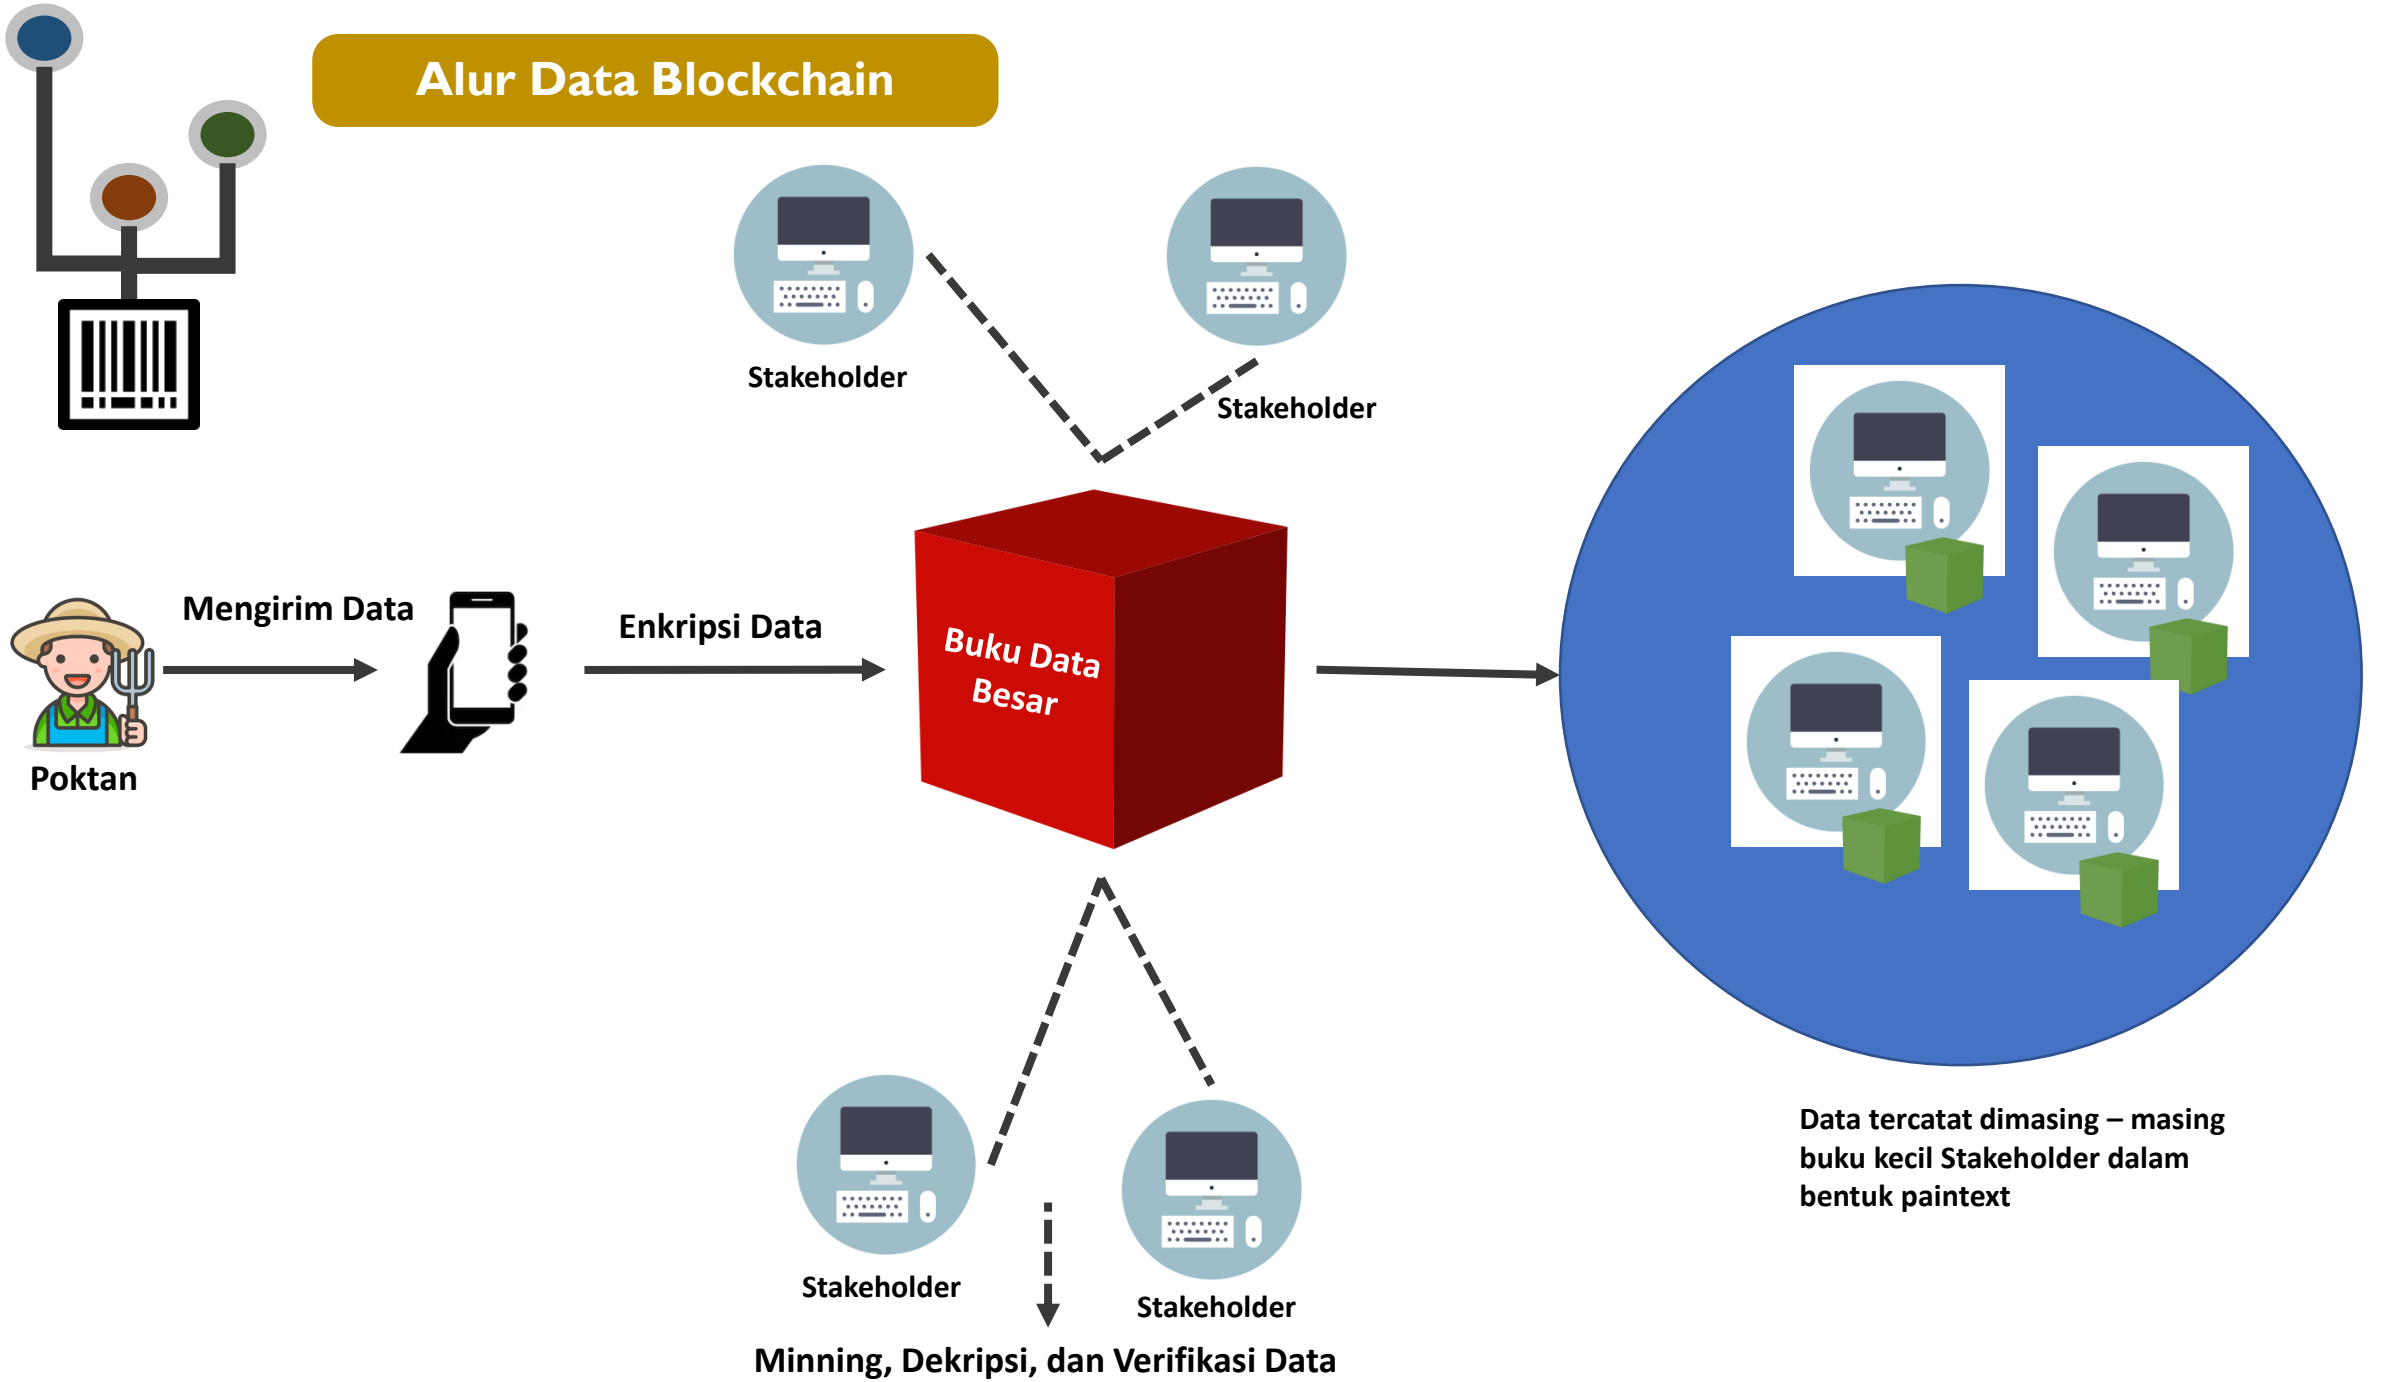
Alur Data Blockchain

Stakeholder

Stakeholder

Mengirim Data

Enkripsi Data

Buku Data Besar

Poktan

Stakeholder

Stakeholder

Minning, Dekripsi, dan Verifikasi Data

Data tercatat dimasing – masing buku kecil Stakeholder dalam bentuk paintext